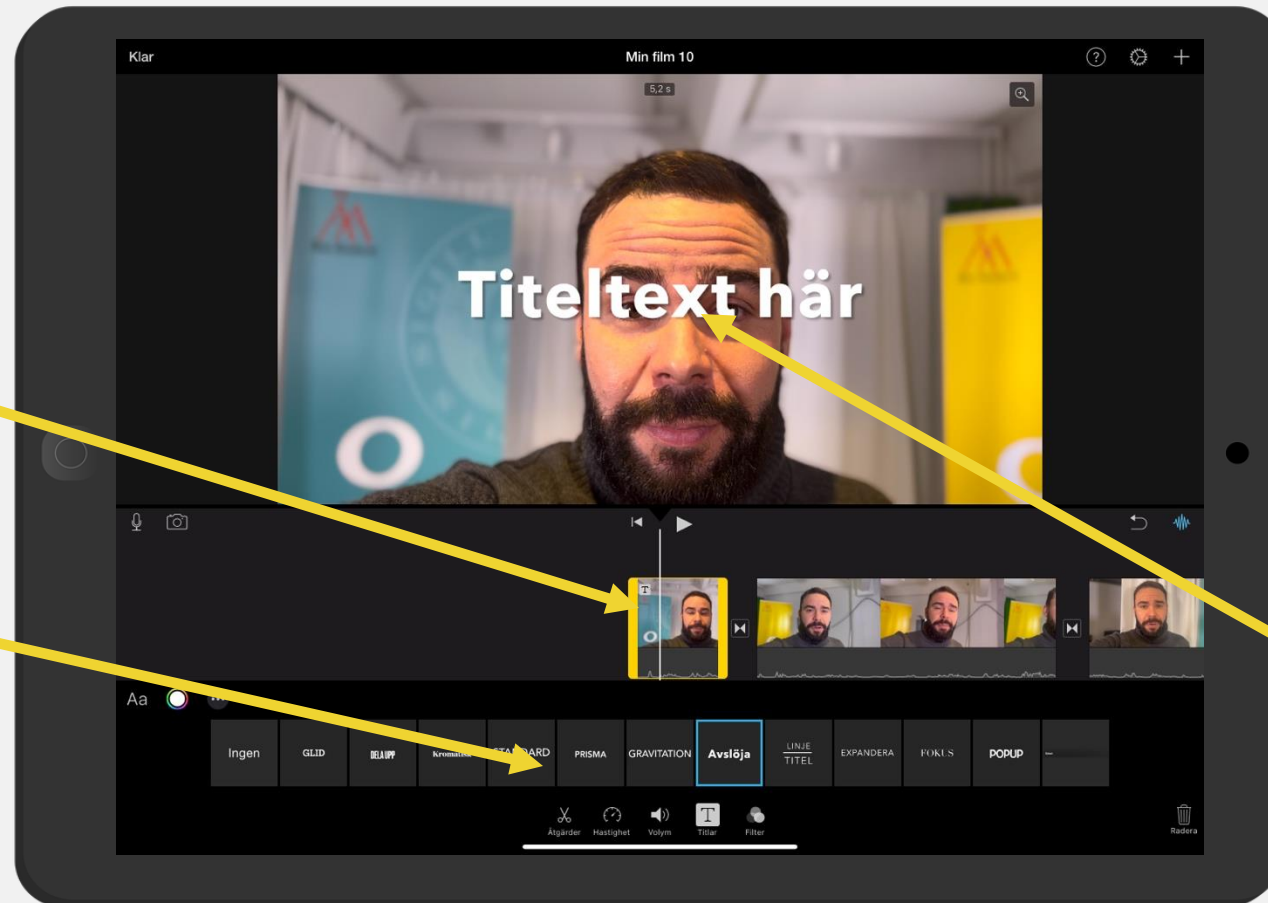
Klar

Min film 10

5,2 s

Titeltext här

Aa

Ingen

GLID

DELA UPP

Kromatisk

STANDARD

PRISMA

GRAVITATION

Avslöja

LINJE TITEL

EXPANDERA

FOKUS

POPUP

Åtgärder

Hastighet

Volym

Titlar

Filter

Radera